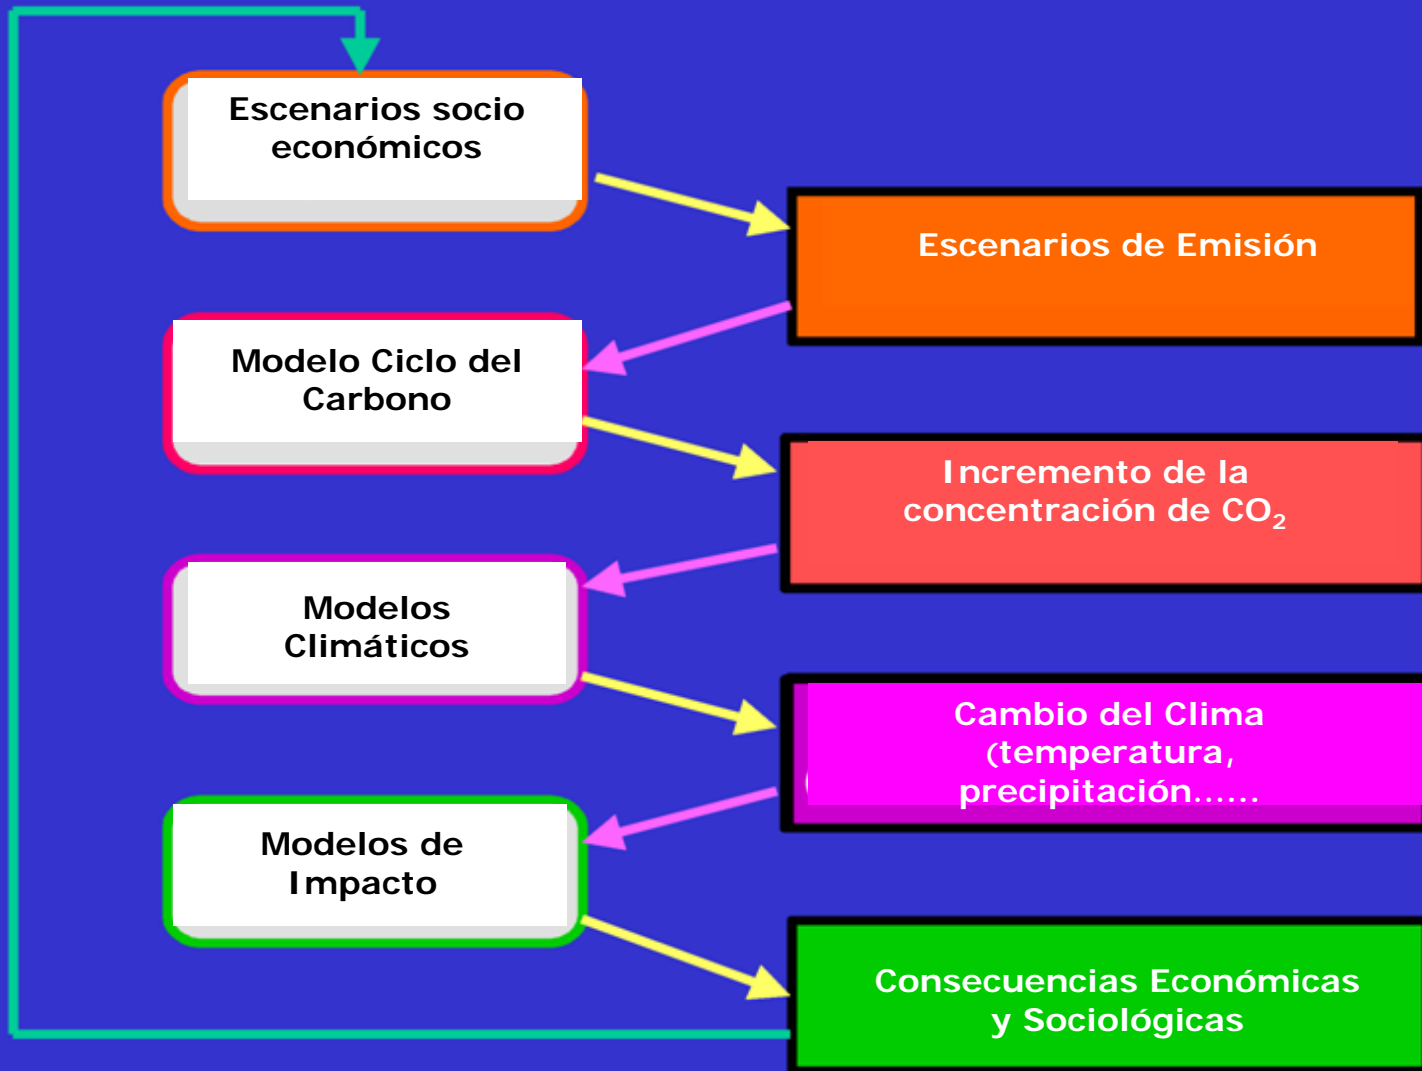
Escenarios socio económicos

Escenarios de Emisión

Modelo Ciclo del Carbono

Incremento de la concentración de $CO_2$

Modelos Climáticos

Cambio del Clima (temperatura, precipitación......

Modelos de Impacto

Consecuencias Económicas y Sociológicas